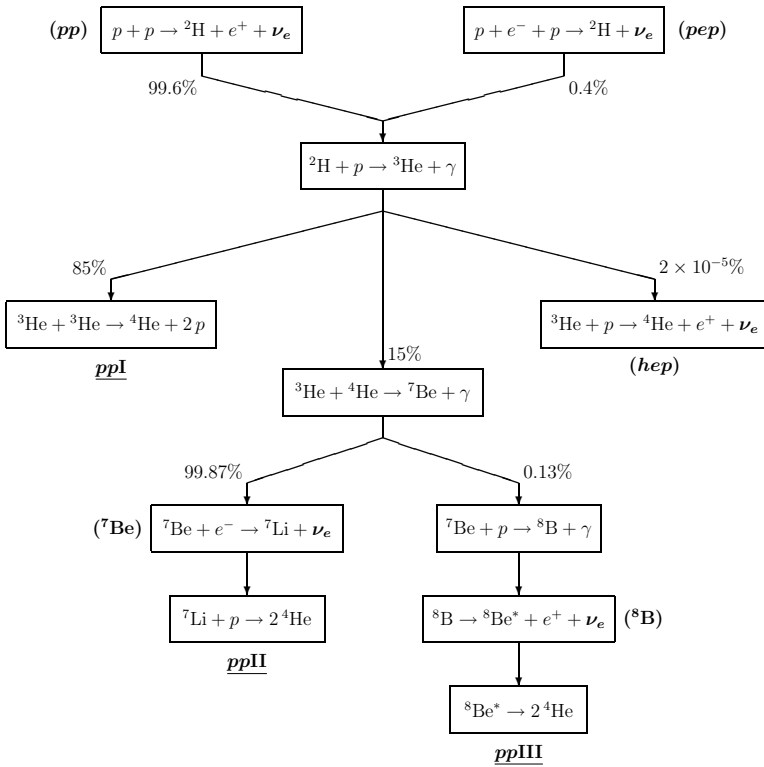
($\boldsymbol{pp}$) $p + p \rightarrow {}^2\mathrm{H} + e^+ + \boldsymbol{\nu_e}$

$p + e^- + p \rightarrow {}^2\mathrm{H} + \boldsymbol{\nu_e}$ ($\boldsymbol{pep}$)

99.6%

0.4%

${}^2\mathrm{H} + p \rightarrow {}^3\mathrm{He} + \gamma$

85%

$2 \times 10^{-5}$%

${}^3\mathrm{He} + {}^3\mathrm{He} \rightarrow {}^4\mathrm{He} + 2\,p$

$\boldsymbol{pp}$I

${}^3\mathrm{He} + p \rightarrow {}^4\mathrm{He} + e^+ + \boldsymbol{\nu_e}$

($\boldsymbol{hep}$)

15%

${}^3\mathrm{He} + {}^4\mathrm{He} \rightarrow {}^7\mathrm{Be} + \gamma$

99.87%

0.13%

(${}^7$Be) ${}^7\mathrm{Be} + e^- \rightarrow {}^7\mathrm{Li} + \boldsymbol{\nu_e}$

${}^7\mathrm{Be} + p \rightarrow {}^8\mathrm{B} + \gamma$

${}^7\mathrm{Li} + p \rightarrow 2\,{}^4\mathrm{He}$

$\boldsymbol{pp}$II

${}^8\mathrm{B} \rightarrow {}^8\mathrm{Be}^* + e^+ + \boldsymbol{\nu_e}$ (${}^8$B)

${}^8\mathrm{Be}^* \rightarrow 2\,{}^4\mathrm{He}$

$\boldsymbol{pp}$III